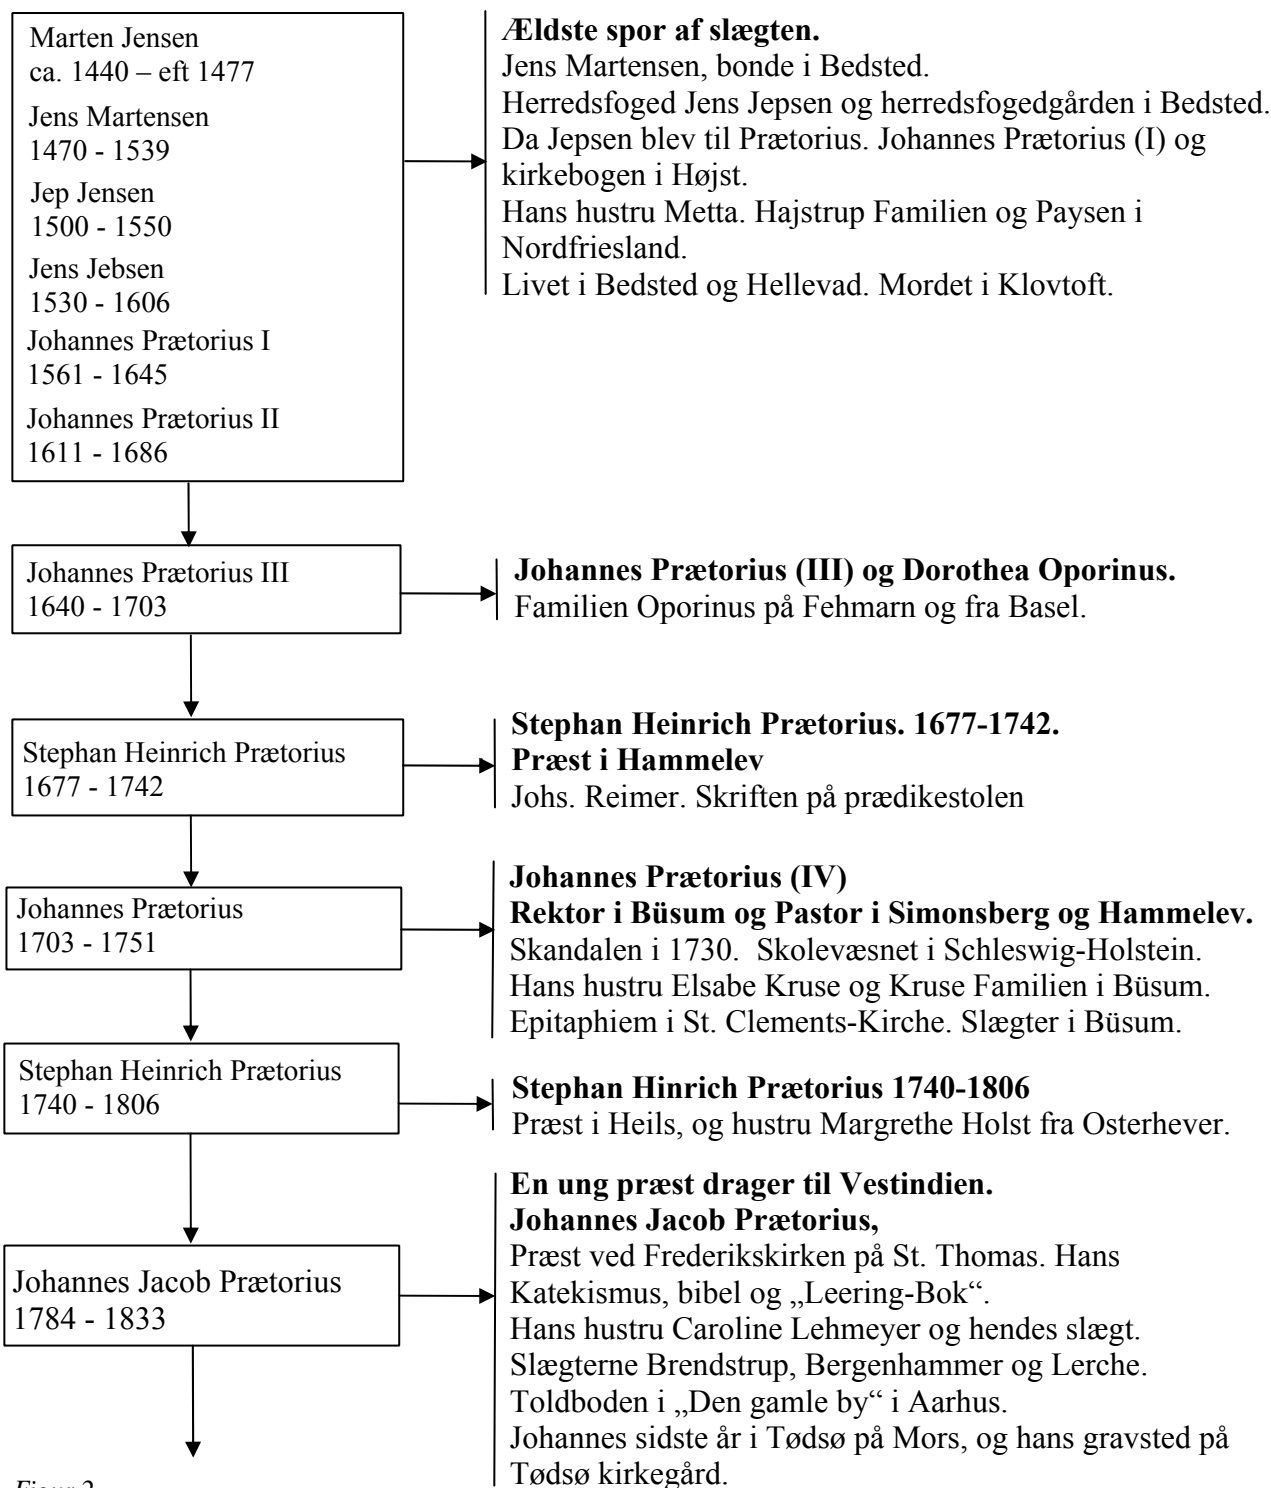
Marten Jensen
ca. 1440 – eft 1477
Jens Martensen
1470 - 1539
Jep Jensen
1500 - 1550
Jens Jebsen
1530 - 1606
Johannes Prætorius I
1561 - 1645
Johannes Prætorius II
1611 - 1686

**Ældste spor af slægten.**
Jens Martensen, bonde i Bedsted.
Herredsfoged Jens Jepsen og herredsfogedgården i Bedsted.
Da Jepsen blev til Prætorius. Johannes Prætorius (I) og kirkebogen i Højst.
Hans hustru Metta. Hajstrup Familien og Paysen i Nordfriesland.
Livet i Bedsted og Hellevad. Mordet i Klovtoft.

Johannes Prætorius III
1640 - 1703

**Johannes Prætorius (III) og Dorothea Oporinus.**
Familien Oporinus på Fehmarn og fra Basel.

Stephan Heinrich Prætorius
1677 - 1742

**Stephan Heinrich Prætorius. 1677-1742.**
**Præst i Hammelev**
Johs. Reimer. Skriften på prædikestolen

Johannes Prætorius
1703 - 1751

**Johannes Prætorius (IV)**
**Rektor i Büsum og Pastor i Simonsberg og Hammelev.**
Skandalen i 1730. Skolevæsnet i Schleswig-Holstein.
Hans hustru Elsabe Kruse og Kruse Familien i Büsum.
Epitaphiem i St. Clements-Kirche. Slægter i Büsum.

Stephan Heinrich Prætorius
1740 - 1806

**Stephan Hinrich Prætorius 1740-1806**
Præst i Heils, og hustru Margrethe Holst fra Osterhever.

Johannes Jacob Prætorius
1784 - 1833

**En ung præst drager til Vestindien.**
**Johannes Jacob Prætorius,**
Præst ved Frederikskirken på St. Thomas. Hans Katekismus, bibel og „Leering-Bok“.
Hans hustru Caroline Lehmeyer og hendes slægt.
Slægterne Brendstrup, Bergenhammer og Lerche.
Toldboden i „Den gamle by“ i Aarhus.
Johannes sidste år i Tødsø på Mors, og hans gravsted på Tødsø kirkegård.

Figur 2